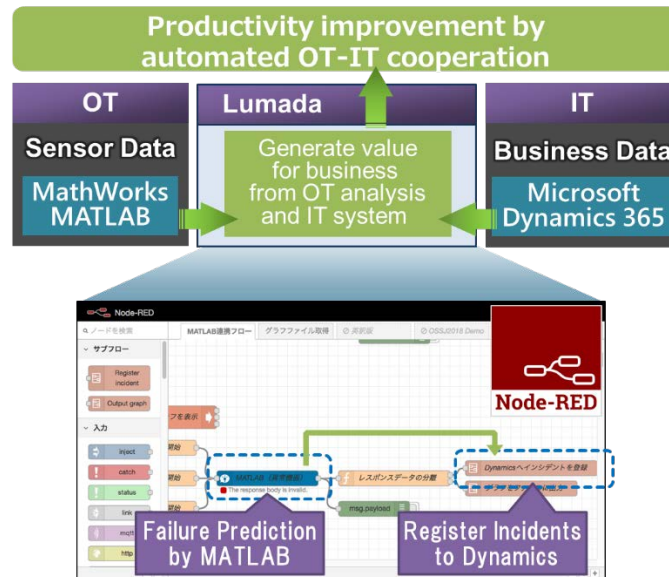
Productivity improvement by automated OT-IT cooperation

OT

Sensor Data

MathWorks MATLAB

Lumada

Generate value for business from OT analysis and IT system

IT

Business Data

Microsoft Dynamics 365

Node-RED

ノードを検索

サブフロー

Register incident

Output graph

入力

inject

catch

status

link

mqtt

http

MATLAB連携フロー

グラフファイル取得

異常版

OSSJ2018 Demo

フを表示

開始

開始

開始

MATLAB（故障予測）

The response body is invalid.

レスポンスデータの分離

msg.payload

Dynamicsへインシデントを登録

Node-RED

Failure Prediction by MATLAB

Register Incidents to Dynamics